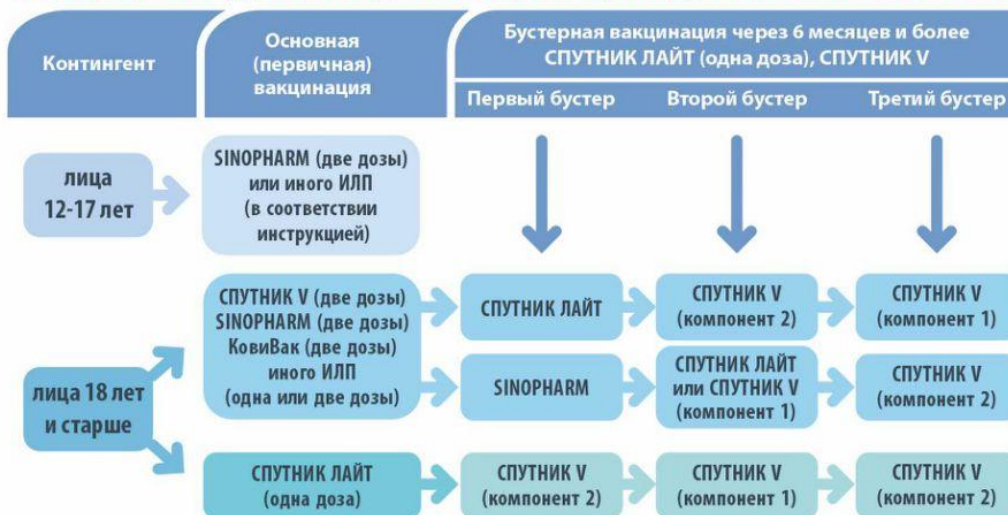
| Контингент | Основная (первичная) вакцинация | Бустерная вакцинация через 6 месяцев и более СПУТНИК ЛАЙТ (одна доза), СПУТНИК V | | |
|---|---|---|---|---|
| | | Первый бустер | Второй бустер | Третий бустер |
| лица 12-17 лет | SINOPHARM (две дозы) или иного ИЛП (в соответствии инструкцией) | | | |
| лица 18 лет и старше | СПУТНИК V (две дозы) SINOPHARM (две дозы) КовиВак (две дозы) иного ИЛП (одна или две дозы) | СПУТНИК ЛАЙТ | СПУТНИК V (компонент 2) | СПУТНИК V (компонент 1) |
| | | SINOPHARM | СПУТНИК ЛАЙТ или СПУТНИК V (компонент 1) | СПУТНИК V (компонент 2) |
| | СПУТНИК ЛАЙТ (одна доза) | СПУТНИК V (компонент 2) | СПУТНИК V (компонент 1) | СПУТНИК V (компонент 2) |